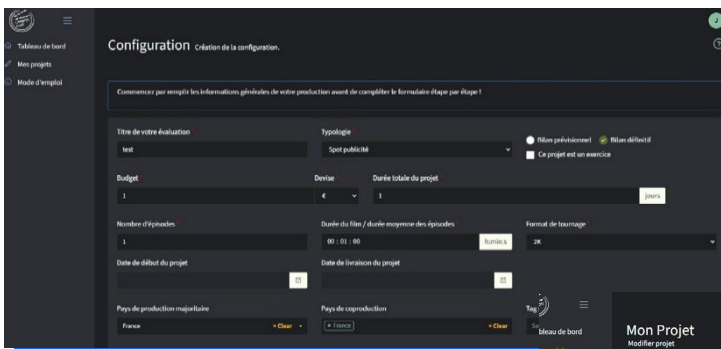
Tableau de bord
Mes projets
Mode d'emploi

Configuration Création de la configuration.

Commencez par remplir les informations générales de votre production avant de compléter le formulaire étape par étape !

Titre de votre évaluation
test

Typologie
Spot publicité

Bilan prévisionnel
Bilan définitif
Ce projet est un exercice

Budget
1

Devise
€

Durée totale du projet
1
jours

Nombre d'épisodes
1

Durée du film / durée moyenne des épisodes
00 : 01 : 00
h:min:s

Format de tournage
2K

Date de début du projet

Date de livraison du projet

Pays de production majoritaire
France
× Clear

Pays de coproduction
× France
× Clear

Tag

bleau de bord

Mon Projet
Modifier projet